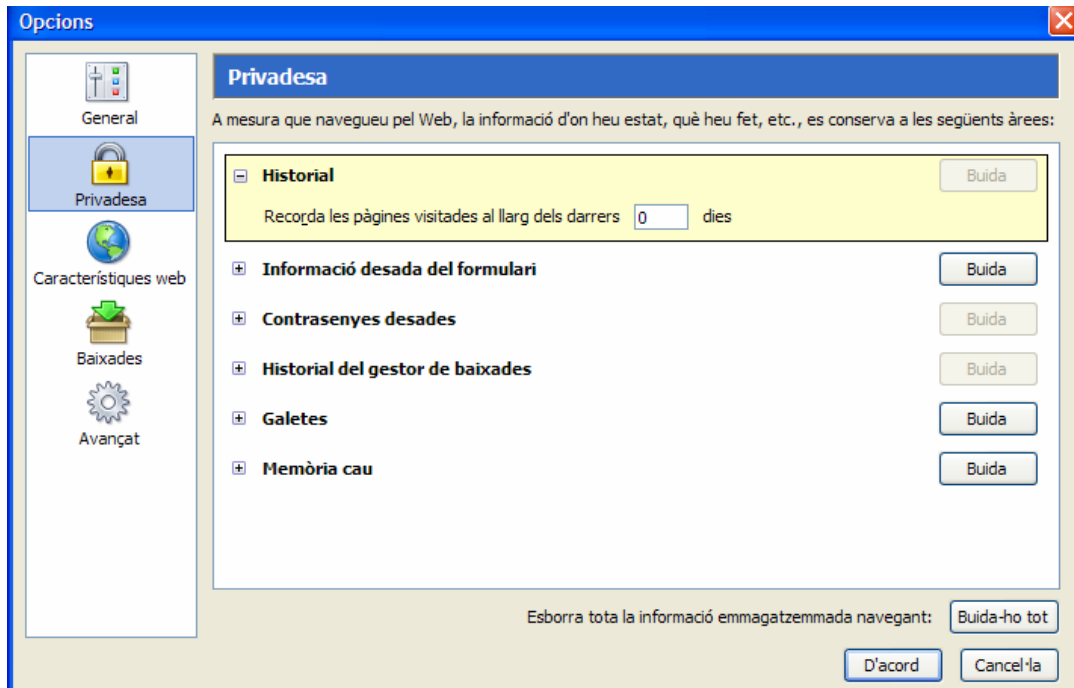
Opcions

General

Privadesa

Característiques web

Baixades

Avançat

Privadesa

A mesura que navegueu pel Web, la informació d'on heu estat, què heu fet, etc., es conserva a les següents àrees:

⊟ Historial Buida

Recorda les pàgines visitades al llarg dels darrers 0 dies

⊞ Informació desada del formulari Buida

⊞ Contrasenyes desades Buida

⊞ Historial del gestor de baixades Buida

⊞ Galetes Buida

⊞ Memòria cau Buida

Esborra tota la informació emmagatzemmada navegant: Buida-ho tot

D'acord Cancel·la